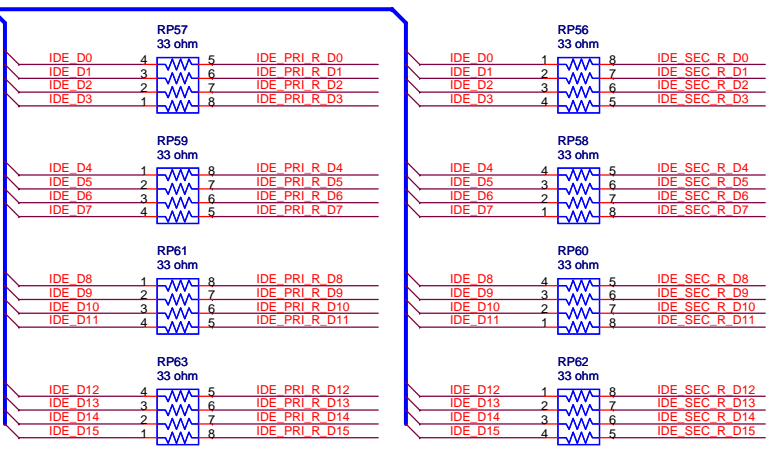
RP57
33 ohm
IDE_D0 4 5 IDE_PRI_R_D0
IDE_D1 3 6 IDE_PRI_R_D1
IDE_D2 2 7 IDE_PRI_R_D2
IDE_D3 1 8 IDE_PRI_R_D3

RP59
33 ohm
IDE_D4 1 8 IDE_PRI_R_D4
IDE_D5 2 7 IDE_PRI_R_D5
IDE_D6 3 6 IDE_PRI_R_D6
IDE_D7 4 5 IDE_PRI_R_D7

RP61
33 ohm
IDE_D8 1 8 IDE_PRI_R_D8
IDE_D9 2 7 IDE_PRI_R_D9
IDE_D10 3 6 IDE_PRI_R_D10
IDE_D11 4 5 IDE_PRI_R_D11

RP63
33 ohm
IDE_D12 4 5 IDE_PRI_R_D12
IDE_D13 3 6 IDE_PRI_R_D13
IDE_D14 2 7 IDE_PRI_R_D14
IDE_D15 1 8 IDE_PRI_R_D15

RP56
33 ohm
IDE_D0 1 8 IDE_SEC_R_D0
IDE_D1 2 7 IDE_SEC_R_D1
IDE_D2 3 6 IDE_SEC_R_D2
IDE_D3 4 5 IDE_SEC_R_D3

RP58
33 ohm
IDE_D4 4 5 IDE_SEC_R_D4
IDE_D5 3 6 IDE_SEC_R_D5
IDE_D6 2 7 IDE_SEC_R_D6
IDE_D7 1 8 IDE_SEC_R_D7

RP60
33 ohm
IDE_D8 4 5 IDE_SEC_R_D8
IDE_D9 3 6 IDE_SEC_R_D9
IDE_D10 2 7 IDE_SEC_R_D10
IDE_D11 1 8 IDE_SEC_R_D11

RP62
33 ohm
IDE_D12 1 8 IDE_SEC_R_D12
IDE_D13 2 7 IDE_SEC_R_D13
IDE_D14 3 6 IDE_SEC_R_D14
IDE_D15 4 5 IDE_SEC_R_D15